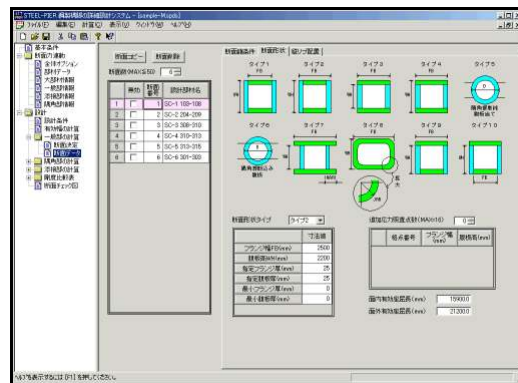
STEEL-PIER 鋼製橋脚の設計計算システム - [sample-M.pds]
ファイル(F) 編集(E) 計算(C) 表示(V) ウィンドウ(W) ヘルプ(H)

基本条件
断面力連動
全体オプション
部材データ
大部材断面
一般部材断面
添接部断面
隅角部断面
設計
設計条件
有効幅の計算
一般部材計算
断面決定
断面データ
隅角部計算
添接部計算
剛度比較表
断面チェック図

断面コピー
断面削除
断面数(MAX50) 6

| | 無効 | 断面番号 | 設計部材名 |
|---|---|---|---|
| 1 | | 1 | SC-1 100-108 |
| 2 | | 2 | SC-2 204-209 |
| 3 | | 3 | SC-3 308-310 |
| 4 | | 4 | SC-4 310-313 |
| 5 | | 5 | SC-5 313-315 |
| 6 | | 6 | SC-6 301-303 |

断面諸条件 断面形状 縦リブ配置

タイプ1 タイプ2 タイプ3 タイプ4 タイプ5
タイプ6 タイプ7 タイプ8 タイプ9 タイプ10

断面形状タイプ タイプ2

| | 寸法値 |
|---|---|
| フランジ幅F(mm) | 2500 |
| 腹板高H(mm) | 2200 |
| 指定フランジ厚(mm) | 25 |
| 指定腹板厚(mm) | 25 |
| 最小フランジ厚(mm) | 0 |
| 最小腹板厚(mm) | 0 |

追加応力照査点数(MAX10) 0

| 格点番号 | フランジ幅(mm) | 腹板高(mm) |
|---|---|---|

面内有効座屈長(mm) 189000
面外有効座屈長(mm) 212000

ヘルプを表示するには [F1] を押してください。